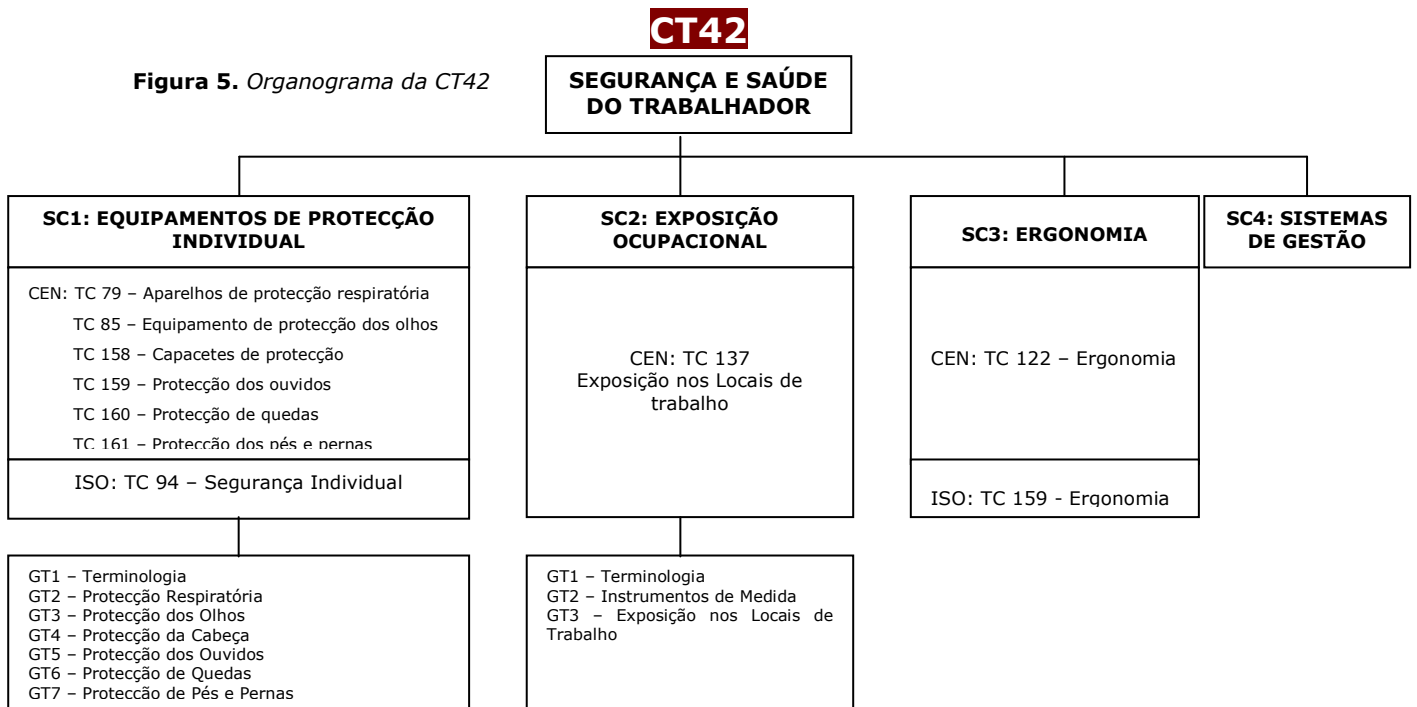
CT42

**Figura 5.** *Organograma da CT42*

SEGURANÇA E SAÚDE DO TRABALHADOR

SC1: EQUIPAMENTOS DE PROTECÇÃO INDIVIDUAL

CEN: TC 79 – Aparelhos de protecção respiratória
TC 85 – Equipamento de protecção dos olhos
TC 158 – Capacetes de protecção
TC 159 – Protecção dos ouvidos
TC 160 – Protecção de quedas
TC 161 – Protecção dos pés e pernas

ISO: TC 94 – Segurança Individual

GT1 – Terminologia
GT2 – Protecção Respiratória
GT3 – Protecção dos Olhos
GT4 – Protecção da Cabeça
GT5 – Protecção dos Ouvidos
GT6 – Protecção de Quedas
GT7 – Protecção de Pés e Pernas

SC2: EXPOSIÇÃO OCUPACIONAL

CEN: TC 137
Exposição nos Locais de trabalho

GT1 – Terminologia
GT2 – Instrumentos de Medida
GT3 – Exposição nos Locais de Trabalho

SC3: ERGONOMIA

CEN: TC 122 – Ergonomia

ISO: TC 159 - Ergonomia

SC4: SISTEMAS DE GESTÃO